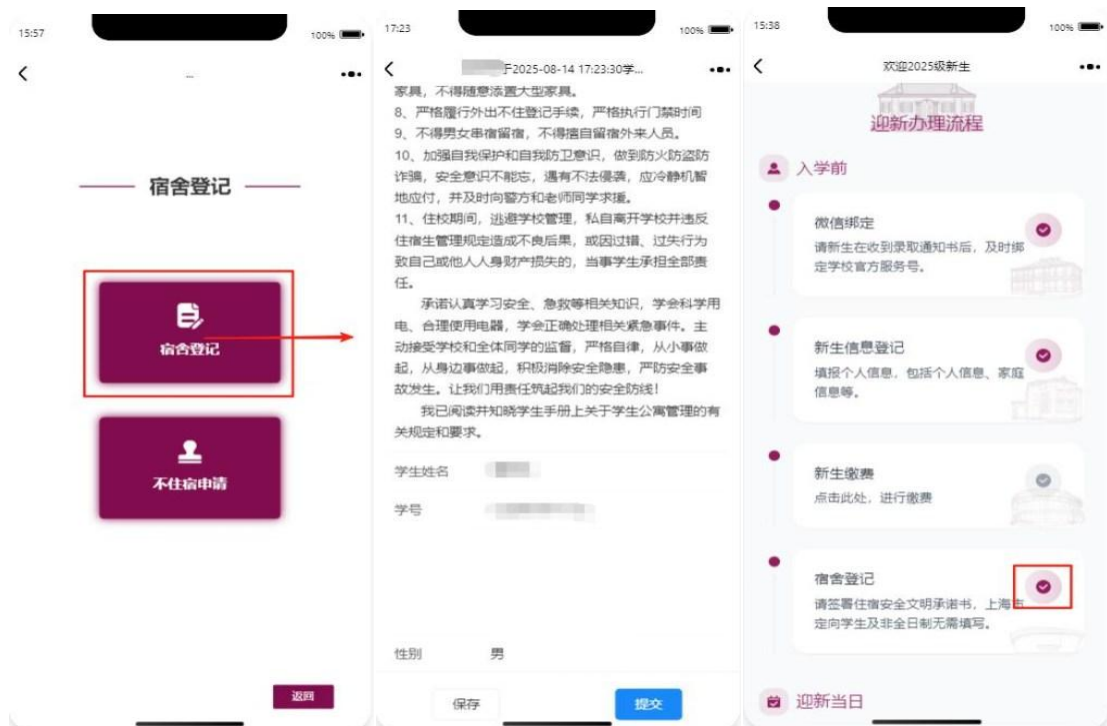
15:57

100%

<

...

宿舍登记

宿舍登记

不住宿申请

返回

17:23

100%

<

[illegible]于2025-08-14 17:23:30学...

家具，不得随意添置大型家具。
8、严格履行外出不住登记手续，严格执行门禁时间
9、不得男女串宿留宿，不得擅自留宿外来人员。
10、加强自我保护和自我防卫意识，做到防火防盗防诈骗，安全意识不能忘，遇有不法侵袭，应冷静机智地应付，并及时向警方和老师同学求援。
11、住校期间，逃避学校管理，私自离开学校并违反住宿生管理规定造成不良后果，或因过错、过失行为致自己或他人人身财产损失的，当事学生承担全部责任。

承诺认真学习安全、急救等相关知识，学会科学用电、合理使用电器，学会正确处理相关紧急事件。主动接受学校和全体同学的监督，严格自律，从小事做起，从身边事做起，积极消除安全隐患，严防安全事故发生。让我们用责任筑起我们的安全防线！

我已阅读并知晓学生手册上关于学生公寓管理的有关规定和要求。

学生姓名 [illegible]

学号 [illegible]

性别 男

保存

提交

15:38

100%

<

欢迎2025级新生

迎新办理流程

入学前

微信绑定
请新生在收到录取通知书后，及时绑定学校官方服务号。

新生信息登记
填报个人信息，包括个人信息、家庭信息等。

新生缴费
点击此处，进行缴费

宿舍登记
请签署住宿安全文明承诺书，上海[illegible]定向学生及非全日制无需填写。

迎新当日